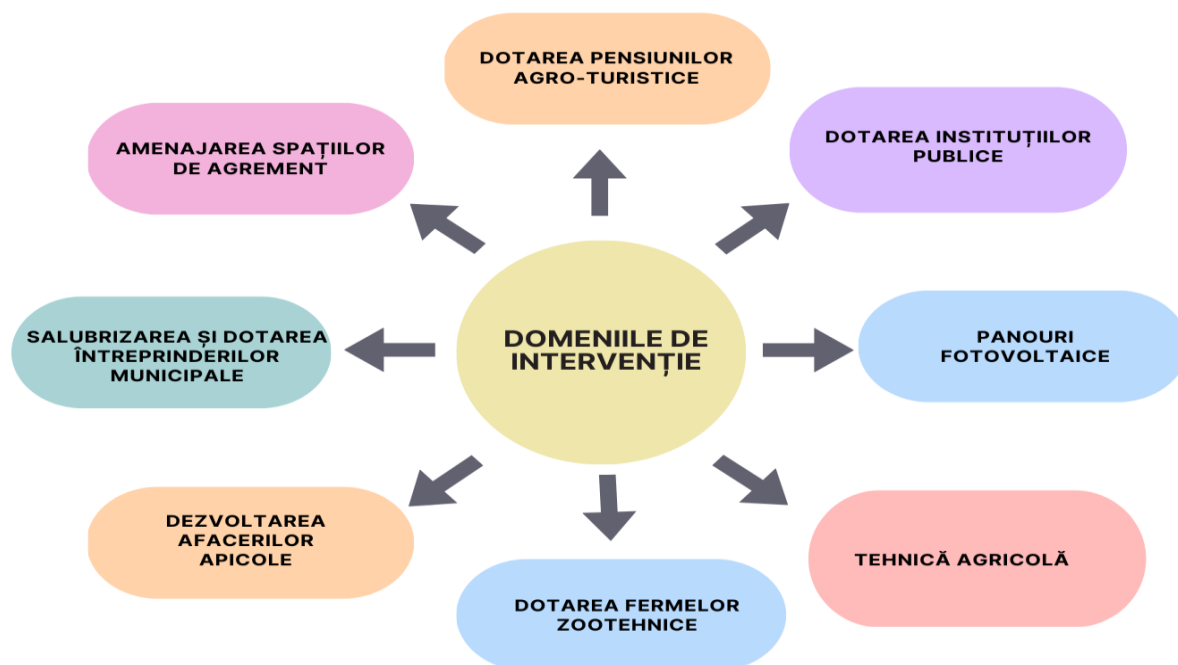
DOMENIILE DE INTERVENȚIE

DOTAREA PENSIUNILOR AGRO-TURISTICE

DOTAREA INSTITUȚIILOR PUBLICE

PANOURI FOTOVOLTAICE

TEHNICĂ AGRICOLĂ

DOTAREA FERMELOR ZOOTEHNICE

DEZVOLTAREA AFACERILOR APICOLE

SALUBRIZAREA ȘI DOTAREA ÎNTREPRINDERILOR MUNICIPALE

AMENAJAREA SPAȚIILOR DE AGREMENT